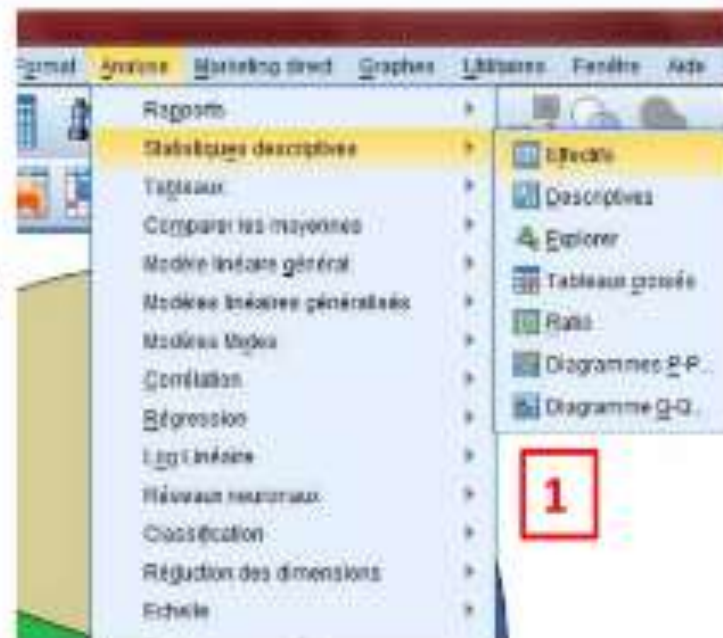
Format Analyse Marketing direct Graphes Utilitaires Fenêtre Aide

Rapports
Statistiques descriptives
Tableaux
Comparer les moyennes
Modèle linéaire général
Modèles linéaires généralisés
Modèles Mixtes
Corrélation
Régression
Log Linéaire
Réseaux neuronaux
Classification
Réduction des dimensions
Echelle

Effectifs
Descriptives
Explorer
Tableaux croisés
Ratio
Diagrammes P-P...
Diagramme Q-Q...

1